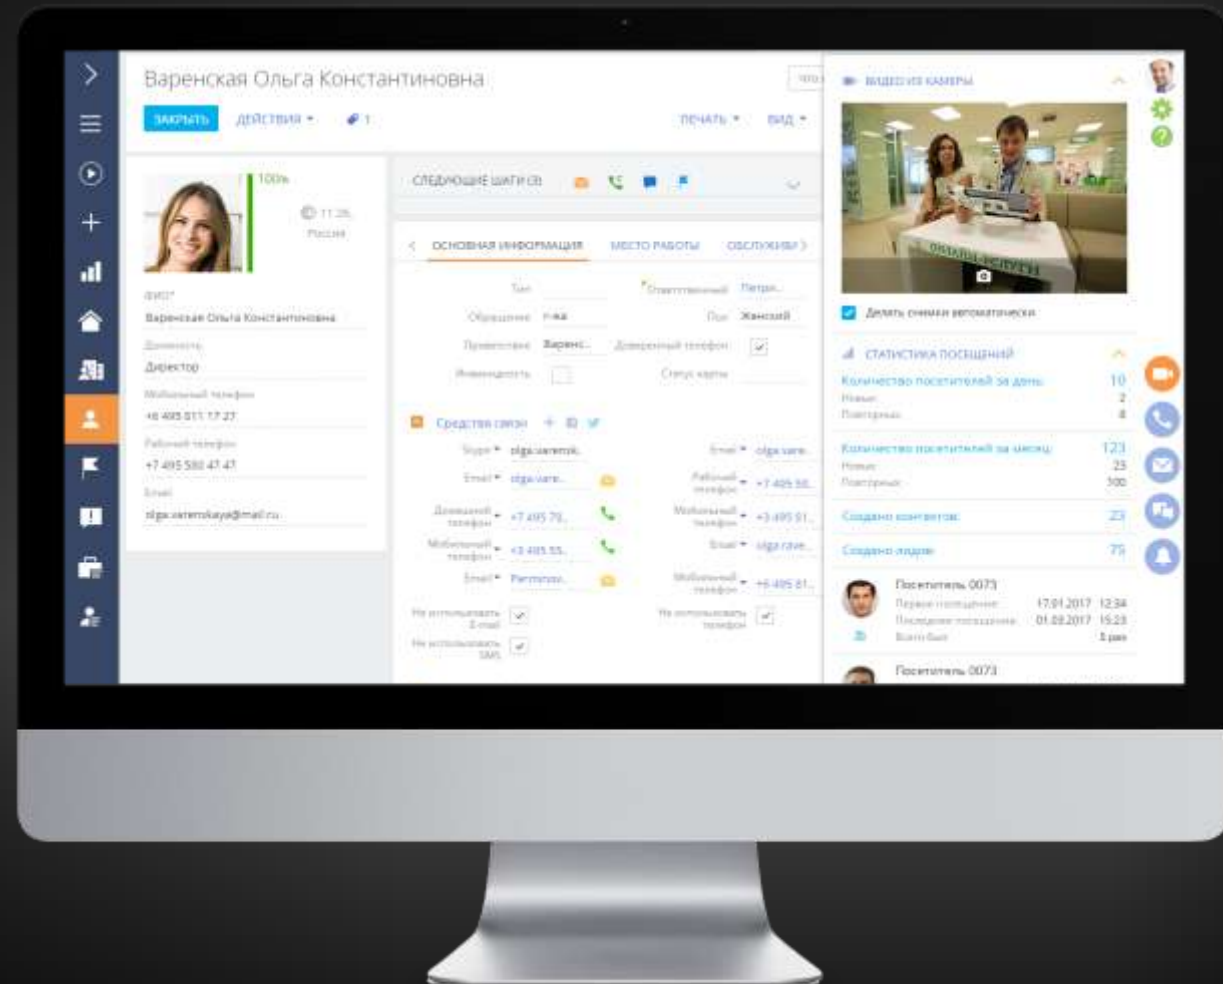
Варенская Ольга Константиновна

ЗАКРЫТЬ ДЕЙСТВИЯ ▾ 1

ПЕЧАТЬ ▾ ВИД ▾

100%

11:26

Россия

ФИО*

Варенская Ольга Константиновна

Должность

Директор

Мобильный телефон

+6 495 011 17 27

Рабочий телефон

+7 495 592 47 47

Email

olga.varenskaya@mail.ru

СЛЕДУЮЩИЕ ШАГИ (3)

ОСНОВНАЯ ИНФОРМАЦИЯ МЕСТО РАБОТЫ ОБСЛУЖИВА

Тип

Ответственный Петра...

Обращение г-жа

Пол Женский

Приветствие Варенс...

Доверенный телефон

Инвалидность

Статус карты

Средства связи

Skype* olga.varensk...

Email* olga.vare...

Email* olga.vare...

Рабочий телефон +7 495 58...

Домашний телефон +7 495 79...

Мобильный телефон +3 495 91...

Мобильный телефон +3 495 55...

Email* olga.rave...

Email* Partnious...

Мобильный телефон +6 495 81...

Не использовать E-mail

Не использовать телефон

Не использовать SMS

ВИДЕО ИЗ КАМЕРЫ

Делать снимки автоматически

СТАТИСТИКА ПОСЕЩЕНИЙ

Количество посетителей за день 10

Новые 2

Повторные 8

Количество посетителей за месяц 123

Новые 23

Повторные 100

Создано контактов 23

Создано лидов 75

Посетитель 0073

Первое посещение 17.01.2017 12:34

Последнее посещение 01.03.2017 15:23

Всего был 5 раз

Посетитель 0073